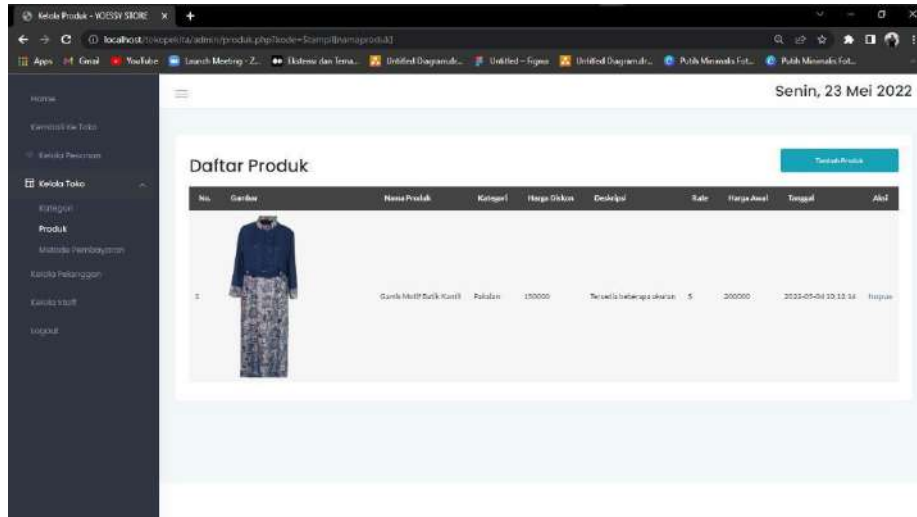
Kelola Produk - YOESSY STORE

localhost/tokopekita/admin/produk.php?kode=Stampil[namaproduk]

Apps Gmail YouTube Launch Meeting - Z... Ekstensi dan Tema... Untitled Diagram.dr... Untitled – Figma Untitled Diagram.dr... Putih Minimalis Fot... Putih Minimalis Fot...

Home
Kembali ke Toko
Kelola Pesanan
Kelola Toko
Kategori
Produk
Metode Pembayaran
Kelola Pelanggan
Kelola Staff
Logout

Senin, 23 Mei 2022

Daftar Produk

Tambah Produk

| No. | Gambar | Nama Produk | Kategori | Harga Diskon | Deskripsi | Rate | Harga Awal | Tanggal | Aksi |
|---|---|---|---|---|---|---|---|---|---|
| 1 | | Gamis Motif Batik Kanti | Pakaian | 150000 | Tersedia beberapa ukuran | 5 | 200000 | 2022-05-04 10:12:14 | hapus |